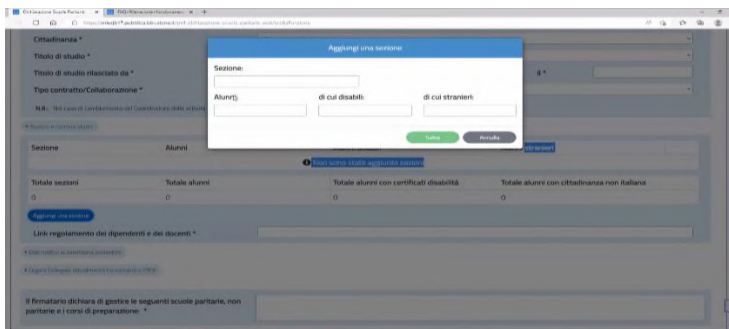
Dichiarazione Scuole Paritarie × FAQ Rilevazione funzionamento × +

Cittadinanza *
Titolo di studio *
Titolo di studio rilasciato da *
Tipo contratto/Collaborazione *
N.B.: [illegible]

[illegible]

Aggiungi una sezione

Sezione:

Alunni:
di cui disabili:
di cui stranieri:

Salva
Annulla

Sezione
Alunni
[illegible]
Non sono state aggiunte sezioni

Totale sezioni
Totale alunni
Totale alunni con certificati disabilità
Totale alunni con cittadinanza non italiana
0
0
0
0

Aggiungi una sezione

Link regolamento dei dipendenti e dei docenti *

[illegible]
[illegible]

Il firmatario dichiara di gestire le seguenti scuole paritarie, non paritarie e i corsi di preparazione: *